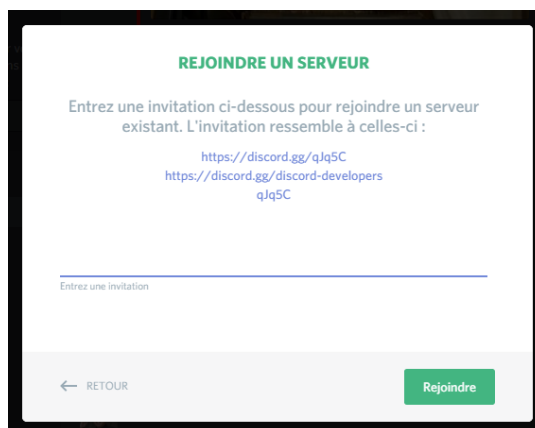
REJOINDRE UN SERVEUR

Entrez une invitation ci-dessous pour rejoindre un serveur existant. L'invitation ressemble à celles-ci :

https://discord.gg/qJq5C
https://discord.gg/discord-developers
qJq5C

Entrez une invitation

← RETOUR

Rejoindre